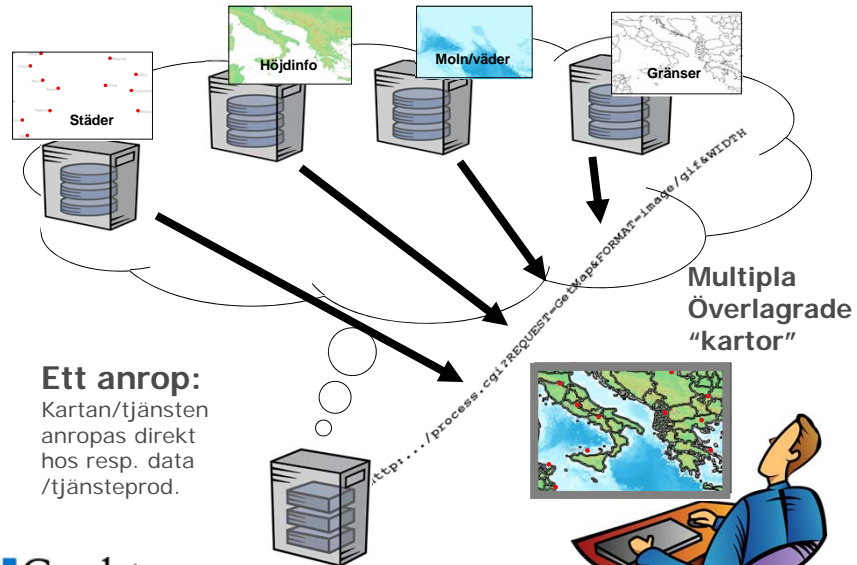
Höjdinfo

Moln/väder

Gränser

Städer

http:.../process.cgi?REQUEST=GetMap&FORMAT=image/gif&WIDTH

Multipla Överlagrade "kartor"

Ett anrop:
Kartan/tjänsten anropas direkt hos resp. data /tjänsteprod.

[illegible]